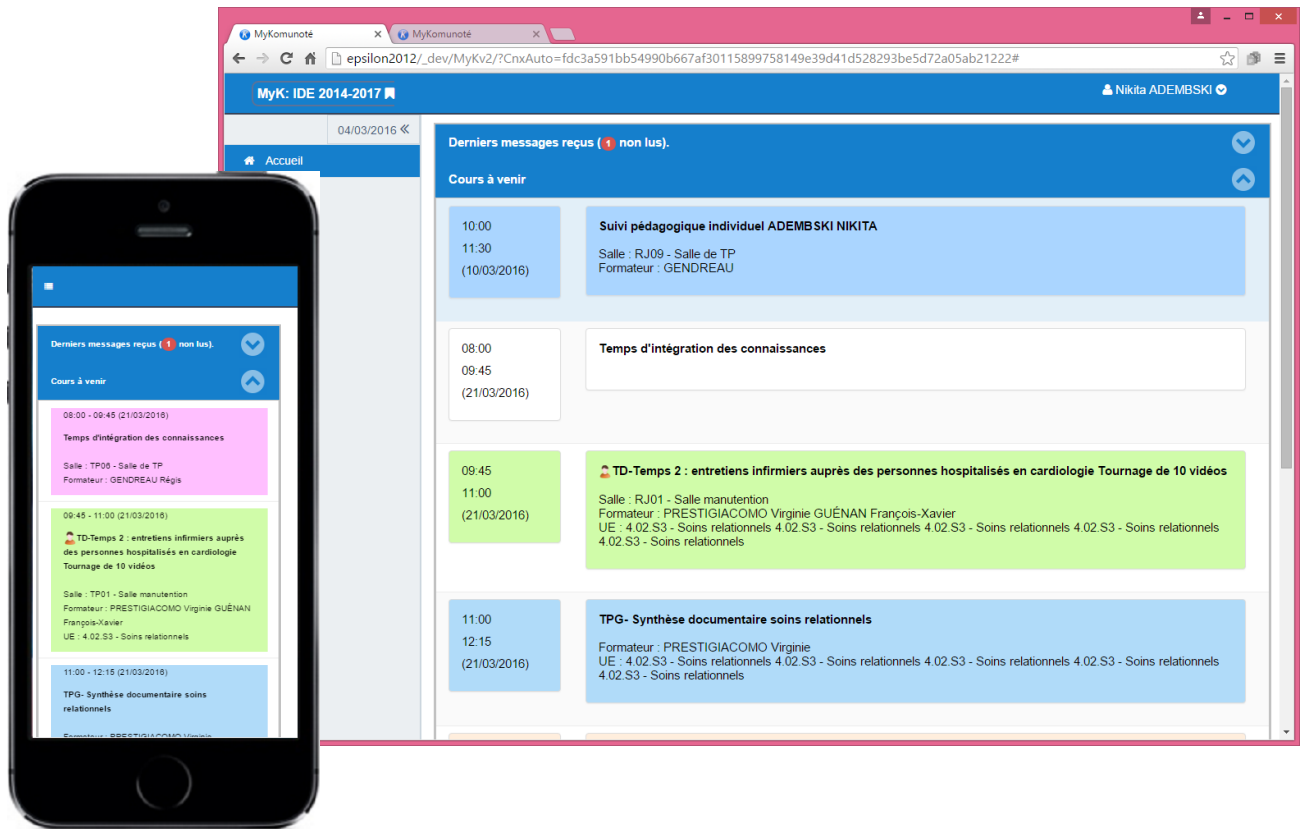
MyKomunoté
MyKomunoté

epsilon2012/_dev/MyKv2/?CnxAuto=fdc3a591bb54990b667af30115899758149e39d41d528293be5d72a05ab21222#

MyK: IDE 2014-2017
Nikita ADEMBSKI

04/03/2016
Accueil

Derniers messages reçus (1 non lus).
Cours à venir

10:00
11:30
(10/03/2016)
Suivi pédagogique individuel ADEMBSKI NIKITA
Salle : RJ09 - Salle de TP
Formateur : GENDREAU

08:00
09:45
(21/03/2016)
Temps d'intégration des connaissances

09:45
11:00
(21/03/2016)
TD-Temps 2 : entretiens infirmiers auprès des personnes hospitalisés en cardiologie Tournage de 10 vidéos
Salle : RJ01 - Salle manutention
Formateur : PRESTIGIACOMO Virginie GUÉNAN François-Xavier
UE : 4.02.S3 - Soins relationnels 4.02.S3 - Soins relationnels 4.02.S3 - Soins relationnels 4.02.S3 - Soins relationnels 4.02.S3 - Soins relationnels

11:00
12:15
(21/03/2016)
TPG- Synthèse documentaire soins relationnels
Formateur : PRESTIGIACOMO Virginie
UE : 4.02.S3 - Soins relationnels 4.02.S3 - Soins relationnels 4.02.S3 - Soins relationnels 4.02.S3 - Soins relationnels 4.02.S3 - Soins relationnels

Derniers messages reçus (1 non lus).
Cours à venir

08:00 - 09:45 (21/03/2016)
Temps d'intégration des connaissances
Salle : TP06 - Salle de TP
Formateur : GENDREAU Régis

09:45 - 11:00 (21/03/2016)
TD-Temps 2 : entretiens infirmiers auprès des personnes hospitalisés en cardiologie Tournage de 10 vidéos
Salle : TP01 - Salle manutention
Formateur : PRESTIGIACOMO Virginie GUÉNAN François-Xavier
UE : 4.02.S3 - Soins relationnels

11:00 - 12:15 (21/03/2016)
TPG- Synthèse documentaire soins relationnels
Formateur : PRESTIGIACOMO Virginie